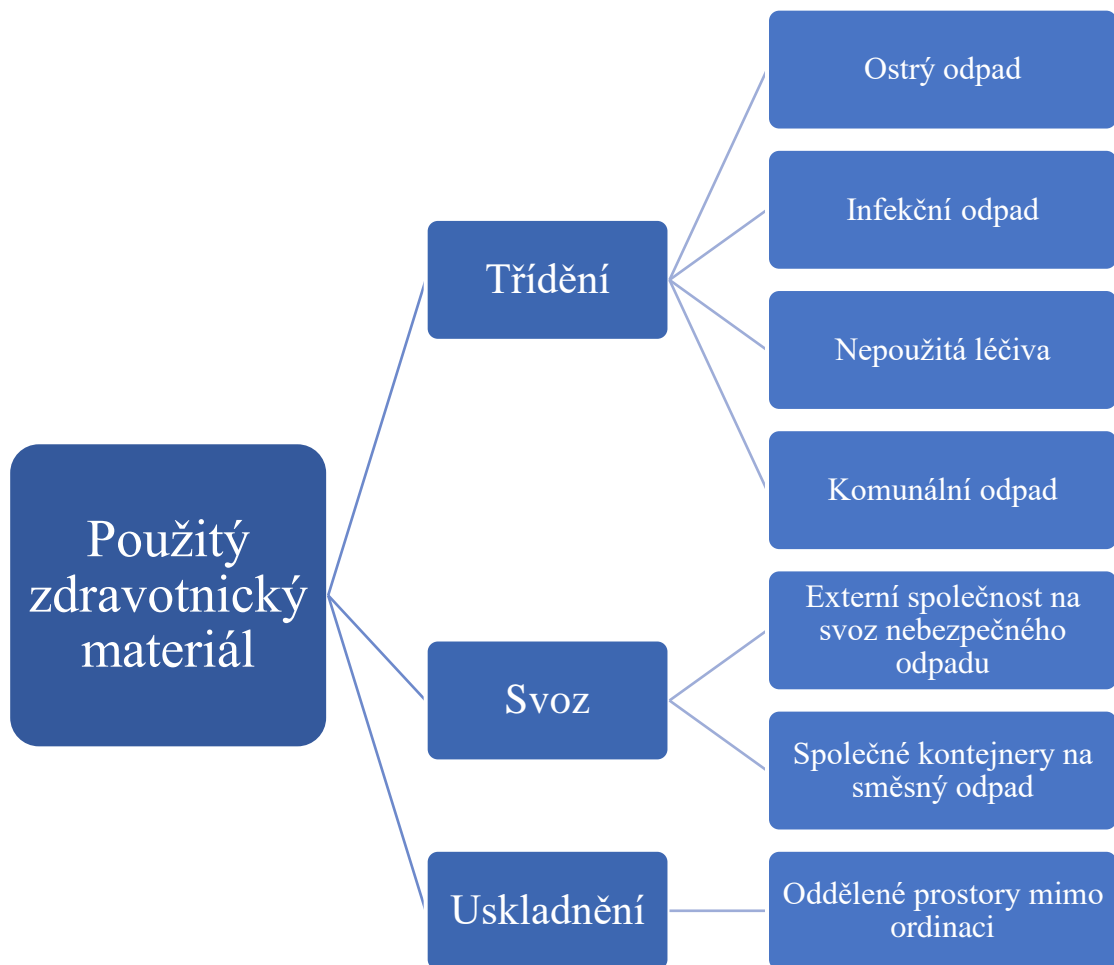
Použitý zdravotnický materiál

Třídění

Ostrý odpad

Infekční odpad

Nepoužitá léčiva

Komunální odpad

Svoz

Externí společnost na svoz nebezpečného odpadu

Společné kontejnery na směsný odpad

Uskladnění

Oddělené prostory mimo ordinaci